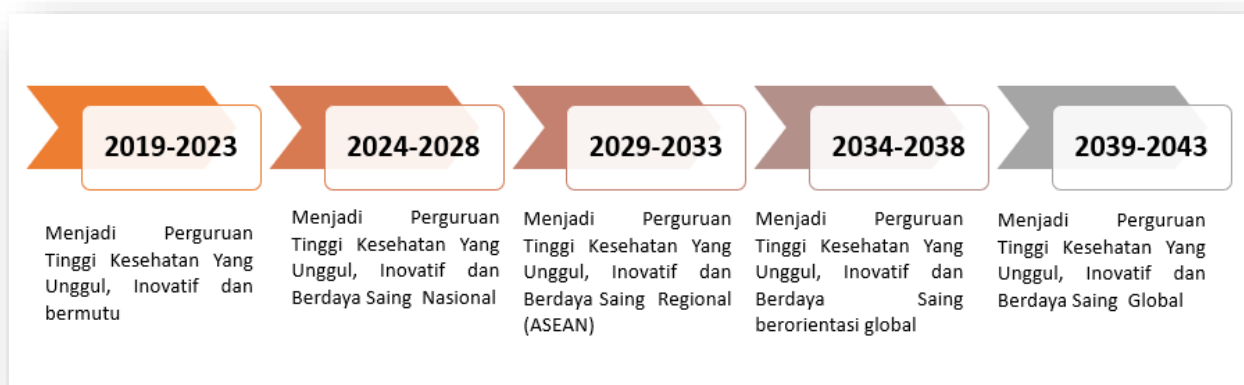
2019-2023

Menjadi Perguruan Tinggi Kesehatan Yang Unggul, Inovatif dan bermutu

2024-2028

Menjadi Perguruan Tinggi Kesehatan Yang Unggul, Inovatif dan Berdaya Saing Nasional

2029-2033

Menjadi Perguruan Tinggi Kesehatan Yang Unggul, Inovatif dan Berdaya Saing Regional (ASEAN)

2034-2038

Menjadi Perguruan Tinggi Kesehatan Yang Unggul, Inovatif dan Berdaya Saing berorientasi global

2039-2043

Menjadi Perguruan Tinggi Kesehatan Yang Unggul, Inovatif dan Berdaya Saing Global